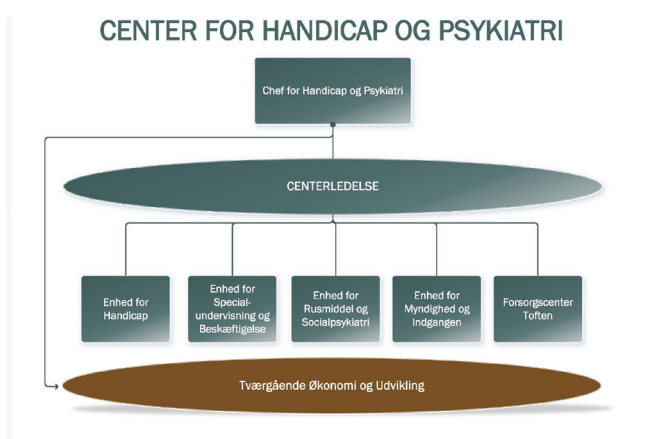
CENTER FOR HANDICAP OG PSYKIATRI

Chef for Handicap og Psykiatri

CENTERLEDELSE

Enhed for Handicap

Enhed for Specialundervisning og Beskæftigelse

Enhed for Rusmiddel og Socialpsykiatri

Enhed for Myndighed og Indgangen

Forsorgscenter Toften

Tværgående Økonomi og Udvikling